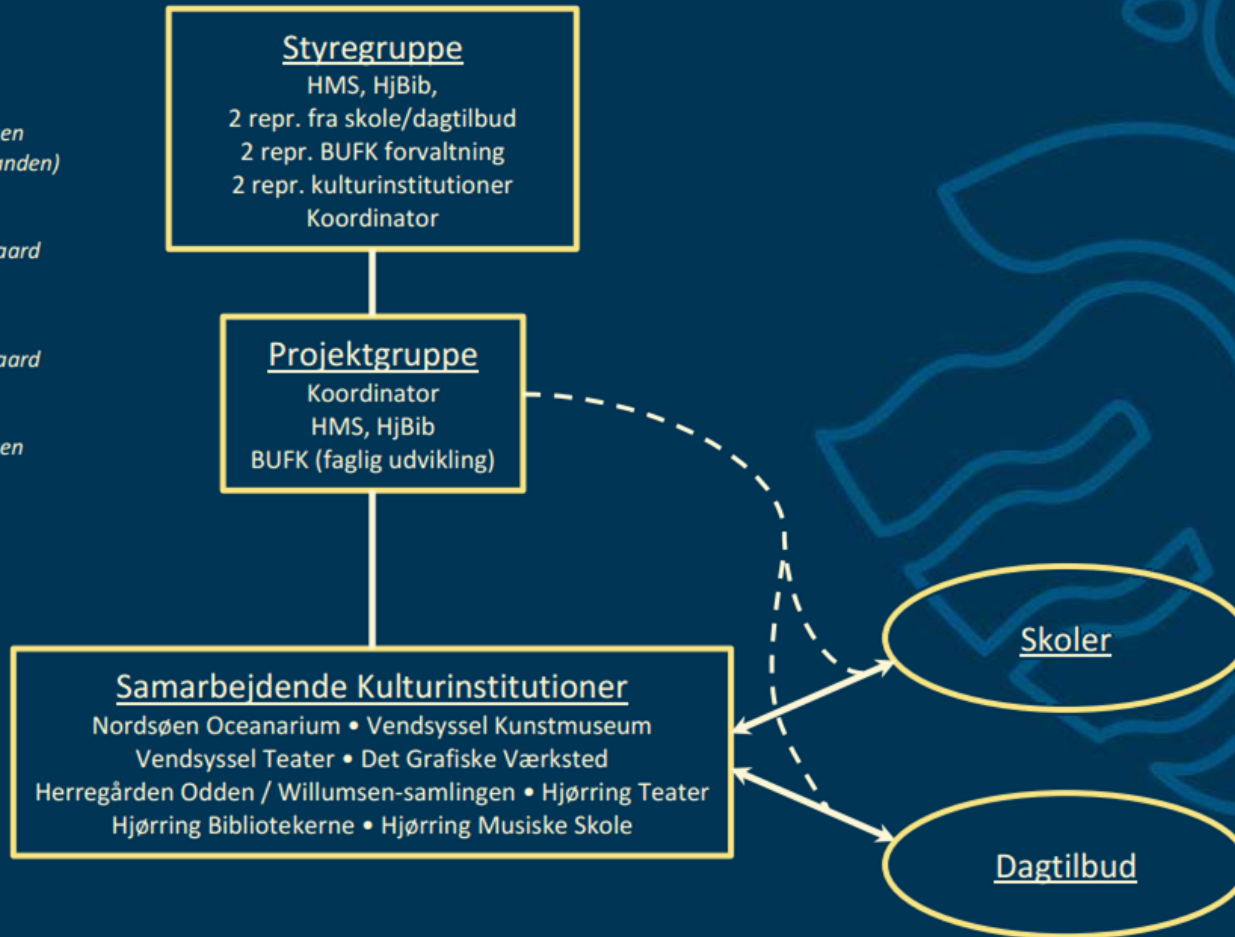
en
anden)

aard

aard

en

Styregruppe
HMS, HjBib,
2 repr. fra skole/dagtilbud
2 repr. BUFK forvaltning
2 repr. kulturinstitutioner
Koordinator

Projektgruppe
Koordinator
HMS, HjBib
BUFK (faglig udvikling)

Samarbejdende Kulturinstitutioner
Nordsøen Oceanarium • Vendsyssel Kunstmuseum
Vendsyssel Teater • Det Grafiske Værksted
Herregården Odden / Willumsen-samlingen • Hjørring Teater
Hjørring Bibliotekerne • Hjørring Musiske Skole

Skoler

Dagtilbud